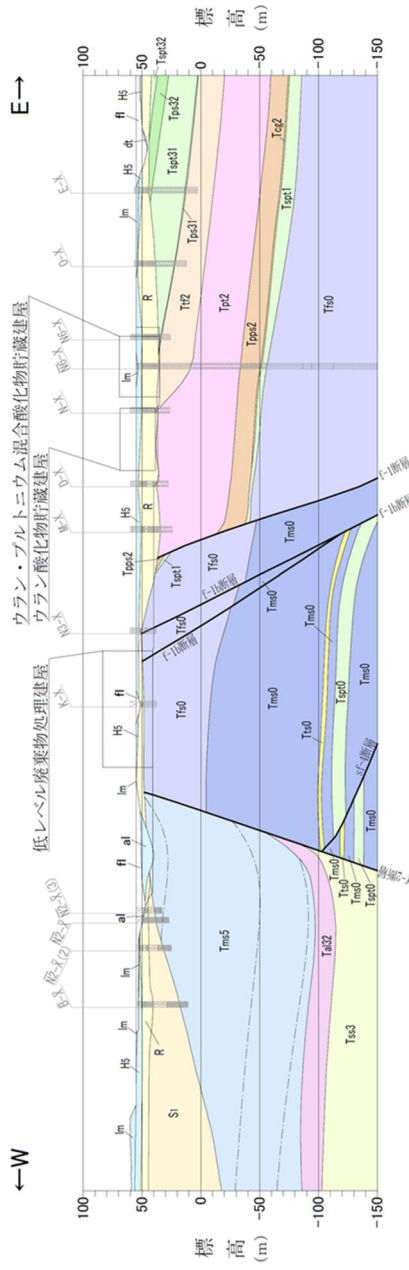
←W

E→

標高（m）

100
50
0
-50
-100
-150

低レベル廃棄物処理建屋

ウラン・プルトニウム混合酸化物貯蔵建屋

ウラン酸化物貯蔵建屋

B-ス

低-ス(2)

低-ス(3)

K-ス

N3-ス

M-ス

D-ス

F-ス

H6-ス

O-ス

E-ス

lm
H5
lm
lm
al
fl
al
lm
H5
fl
H5
lm
lm
dt
fl
H5
R
R
R
Sl
Tms5
Tal32
Tss3
Tfs0
Tms0
Tts0
Tspt0
Tms0
Tfs0
Tspt1
Tpps2
Tms0
Ttf2
Tpt2
Tpps2
Tps31
Tspt31
Tps32
Tspt32
Tcg2
Tspt1
Tfs0
Tms0
Tts0
Tspt0

f-1断層
f-1b断層
f-1a断層
sf-断層
出戸西方-断層